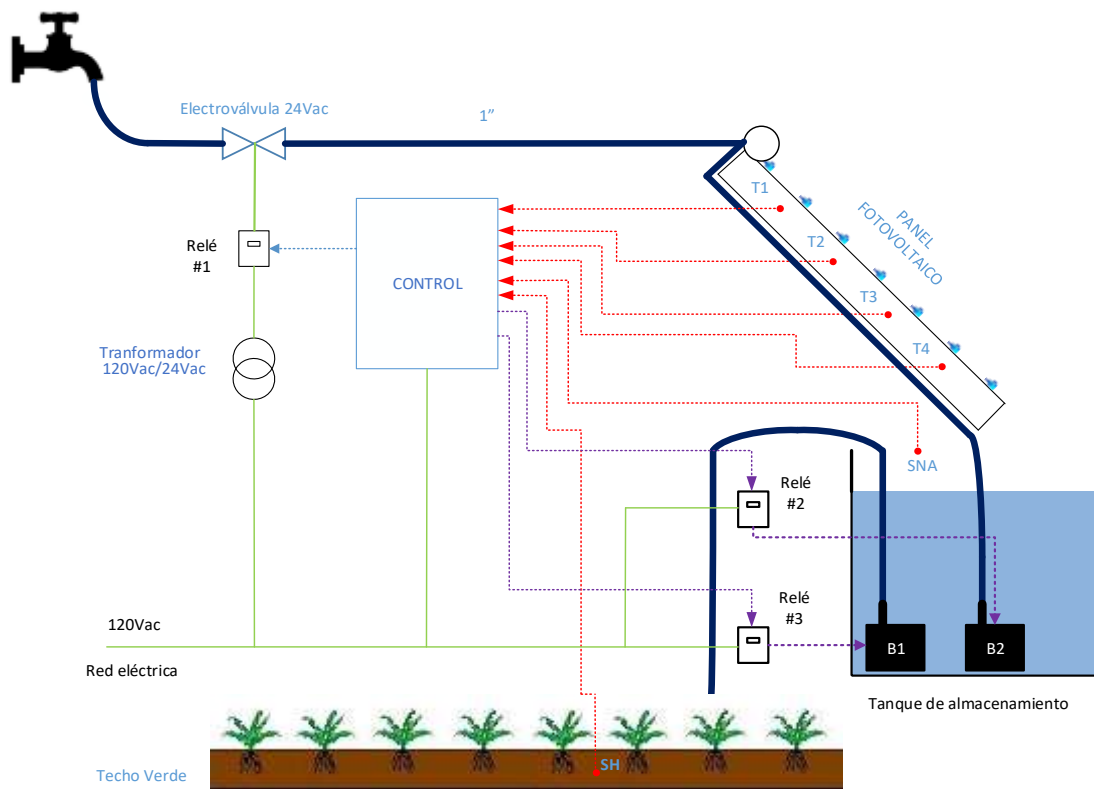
Electroválvula 24Vac

1"

Relé
#1

Tranformador
120Vac/24Vac

CONTROL

T1

T2

T3

T4

PANEL
FOTOVOLTAICO

SNA

Relé
#2

Relé
#3

120Vac

Red eléctrica

B1

B2

Tanque de almacenamiento

Techo Verde

SH